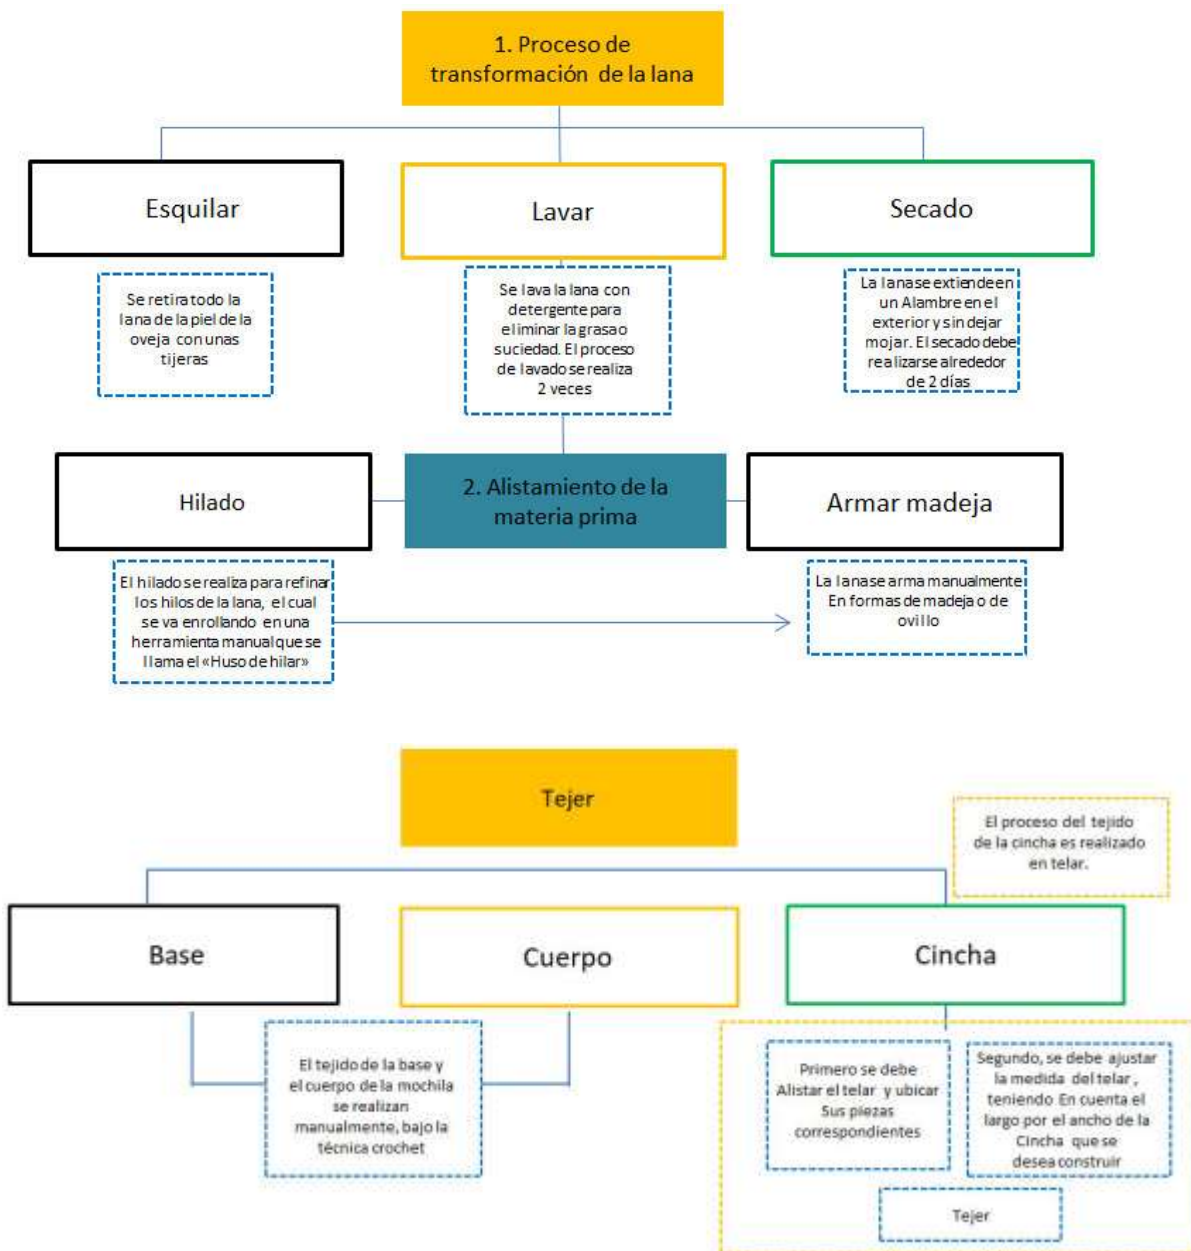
1. Proceso de transformación de la lana

Esquilar

Lavar

Secado

Se retira todo la lana de la piel de la oveja con unas tijeras

Se lava la lana con detergente para eliminar la grasa o suciedad. El proceso de lavado se realiza 2 veces

La lana se extiende en un Alambre en el exterior y sin dejar mojar. El secado debe realizarse alrededor de 2 días

Hilado

2. Alistamiento de la materia prima

Armar madeja

El hilado se realiza para refinar los hilos de la lana, el cual se va enrollando en una herramienta manual que se llama el «Huso de hilar»

La lana se arma manualmente En formas de madeja o de ovillo

Tejer

El proceso del tejido de la cincha es realizado en telar.

Base

Cuerpo

Cincha

El tejido de la base y el cuerpo de la mochila se realizan manualmente, bajo la técnica crochet

Primero se debe Alistar el telar y ubicar Sus piezas correspondientes

Segundo, se debe ajustar la medida del telar, teniendo En cuenta el largo por el ancho de la Cincha que se desea construir

Tejer